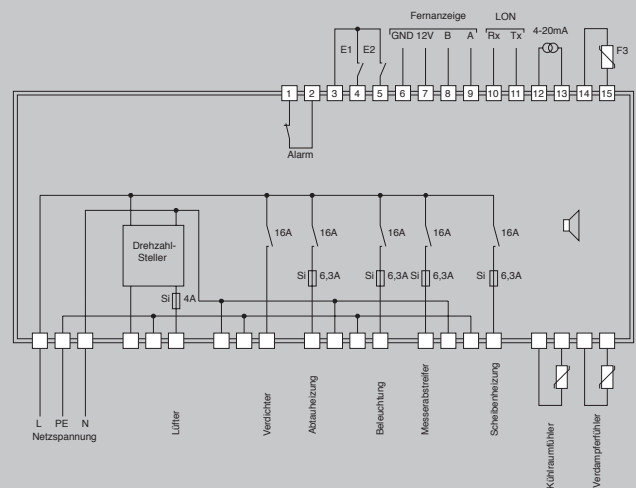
Fernanzeige
LON
E1 E2
GND 12V B A
Rx Tx
4-20mA
F3
1 2 3 4 5 6 7 8 9 10 11 12 13 14 15
Alarm
Drehzahl-Steller
Si 4A
16A
16A
16A
16A
16A
Si 6,3A
Si 6,3A
Si 6,3A
Si 6,3A
L PE N
Netzspannung
Lüfter
Verdichter
Abtauheizung
Beleuchtung
Messerabstreifer
Scheibenheizung
Kühlraumfühler
Verdampferfühler